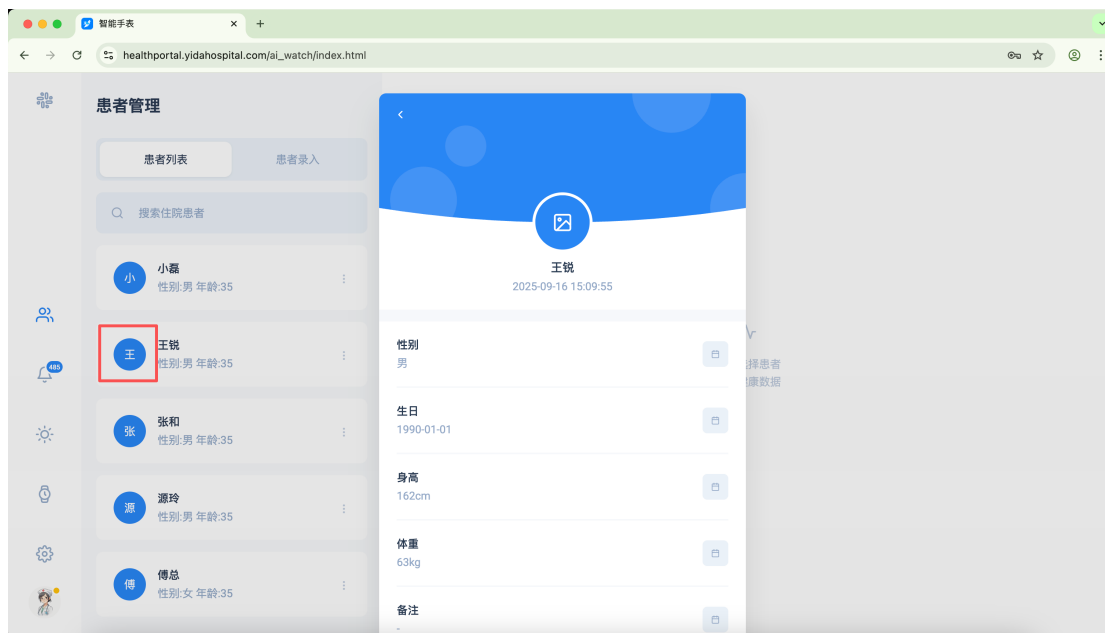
智能手表 ×
+
healthportal.yidahospital.com/ai_watch/index.html

患者管理

患者列表
患者录入

搜索住院患者

小
小磊
性别:男 年龄:35

王
王锐
性别:男 年龄:35

张
张和
性别:男 年龄:35

源
源玲
性别:男 年龄:35

傅
傅总
性别:女 年龄:35

485

王锐
2025-09-16 15:09:55

性别
男

生日
1990-01-01

身高
162cm

体重
63kg

备注
-

择患者
康数据